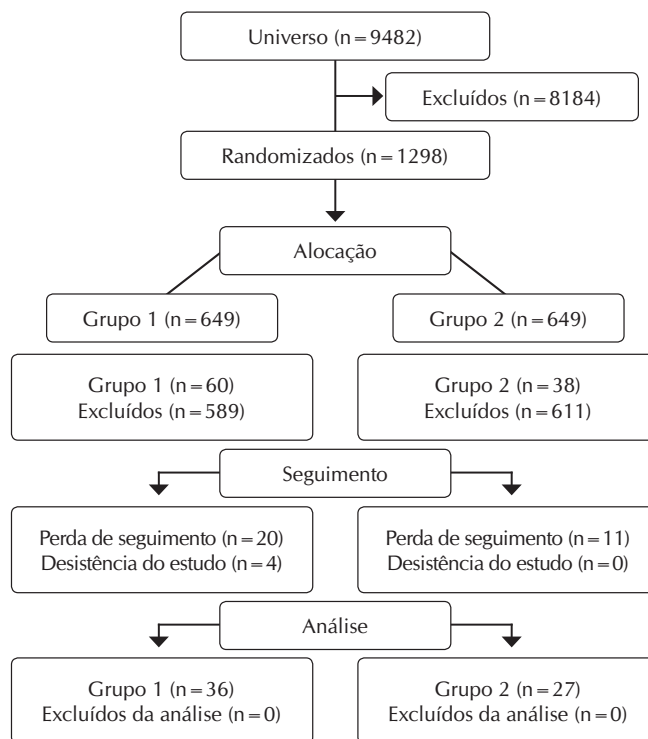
Universo (n = 9482)

Excluídos (n = 8184)

Randomizados (n = 1298)

Alocação

Grupo 1 (n = 649)

Grupo 2 (n = 649)

Grupo 1 (n = 60)
Excluídos (n = 589)

Grupo 2 (n = 38)
Excluídos (n = 611)

Seguimento

Perda de seguimento (n = 20)
Desistência do estudo (n = 4)

Perda de seguimento (n = 11)
Desistência do estudo (n = 0)

Análise

Grupo 1 (n = 36)
Excluídos da análise (n = 0)

Grupo 2 (n = 27)
Excluídos da análise (n = 0)